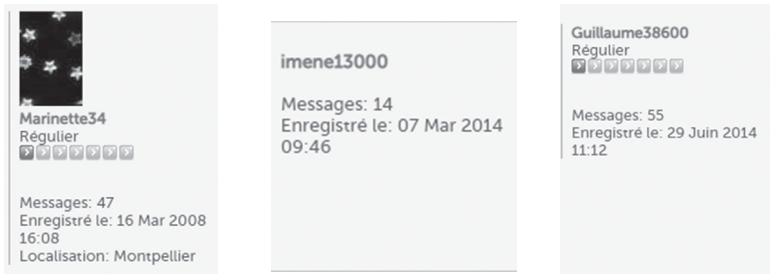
Marinette34
Régulier

Messages: 47
Enregistré le: 16 Mar 2008 16:08
Localisation: Montpellier

imene13000

Messages: 14
Enregistré le: 07 Mar 2014 09:46

Guillaume38600
Régulier

Messages: 55
Enregistré le: 29 Juin 2014 11:12